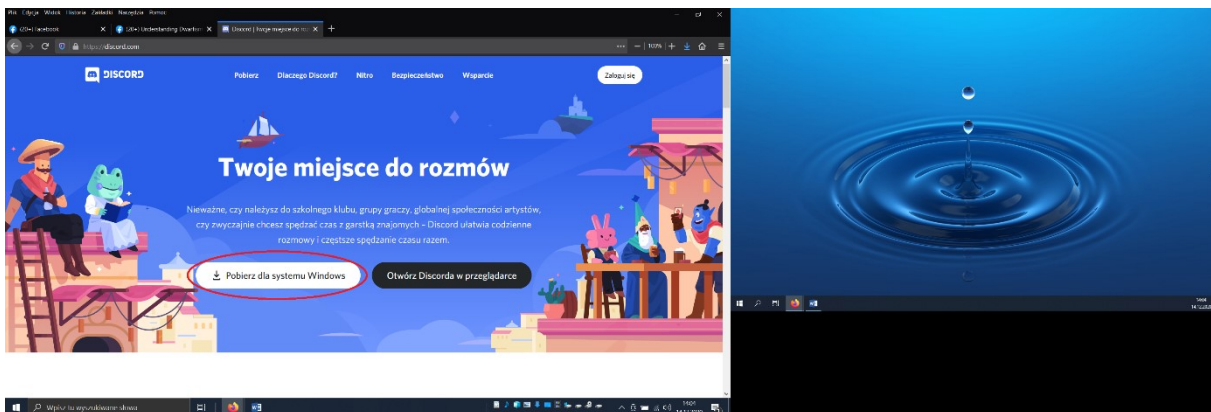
Plik Edycja Widok Historia Zakładki Narzędzia Pomoc

(20+) Facebook
(20+) Understanding Dwarfism
Discord | Twoje miejsce do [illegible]

https://discord.com

110%

DISCORD

Pobierz
Dlaczego Discord?
Nitro
Bezpieczeństwo
Wsparcie

Zaloguj się

Twoje miejsce do rozmów

Nieważne, czy należysz do szkolnego klubu, grupy graczy, globalnej społeczności artystów, czy zwyczajnie chcesz spędzać czas z garstką znajomych – Discord ułatwia codzienne rozmowy i częstsze spędzanie czasu razem.

Pobierz dla systemu Windows

Otwórz Discorda w przeglądarce

Wpisz tu wyszukiwane słowa

14:04